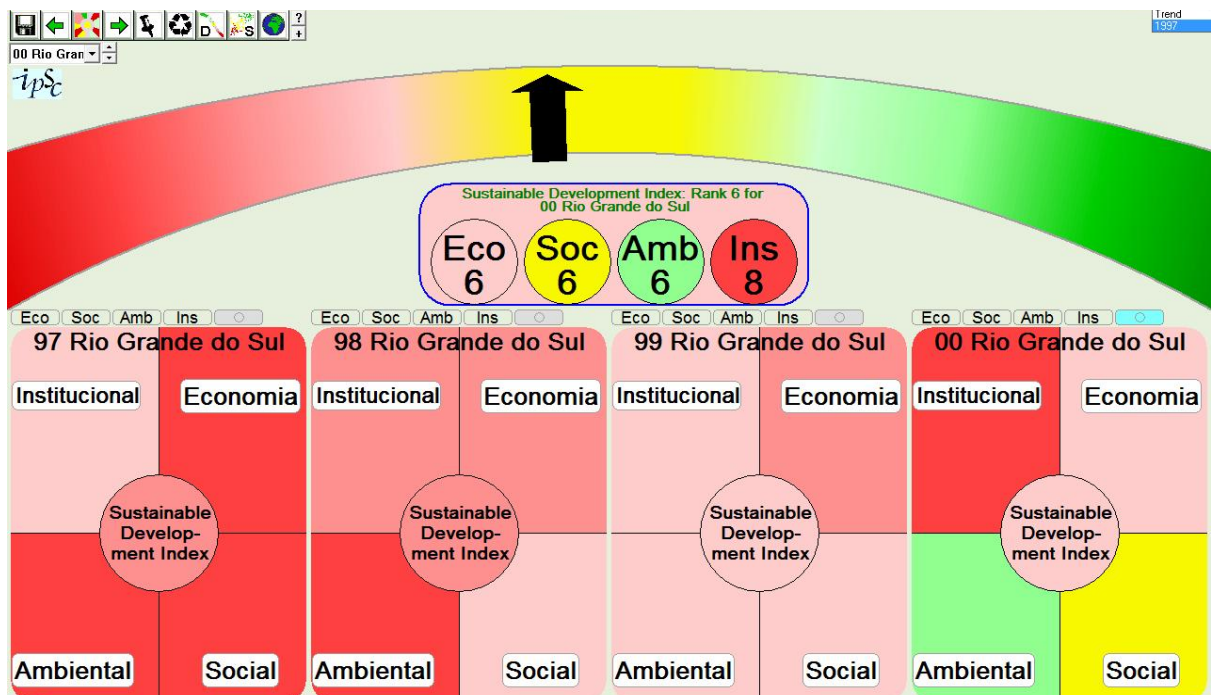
? +

D S

00 Rio Gran

ipSc

Trend
1997

Sustainable Development Index: Rank 6 for 00 Rio Grande do Sul

Eco 6

Soc 6

Amb 6

Ins 8

Eco Soc Amb Ins

97 Rio Grande do Sul

Institucional

Economia

Sustainable Develop-ment Index

Ambiental

Social

Eco Soc Amb Ins

98 Rio Grande do Sul

Institucional

Economia

Sustainable Develop-ment Index

Ambiental

Social

Eco Soc Amb Ins

99 Rio Grande do Sul

Institucional

Economia

Sustainable Develop-ment Index

Ambiental

Social

Eco Soc Amb Ins

00 Rio Grande do Sul

Institucional

Economia

Sustainable Develop-ment Index

Ambiental

Social